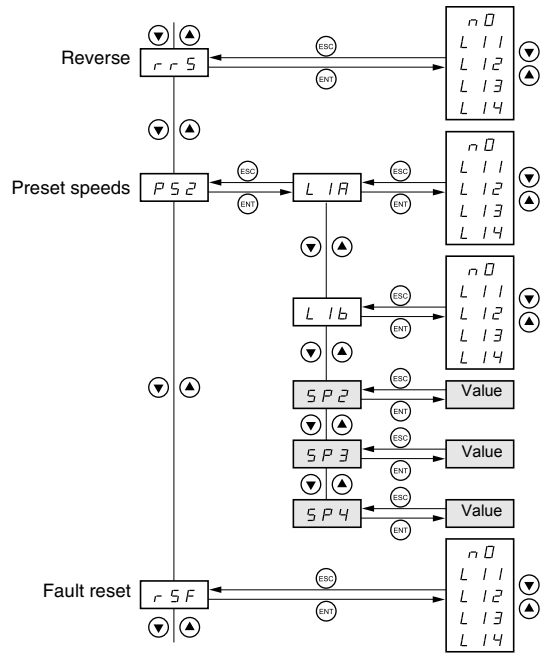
Reverse
rrS
ESC
ENT
nO
LI1
LI2
LI3
LI4

Preset speeds
PS2
ESC
ENT
LIA
ESC
ENT
nO
LI1
LI2
LI3
LI4

LIb
ESC
ENT
nO
LI1
LI2
LI3
LI4

SP2
ESC
ENT
Value

SP3
ESC
ENT
Value

SP4
ESC
ENT
Value

Fault reset
rSF
ESC
ENT
nO
LI1
LI2
LI3
LI4